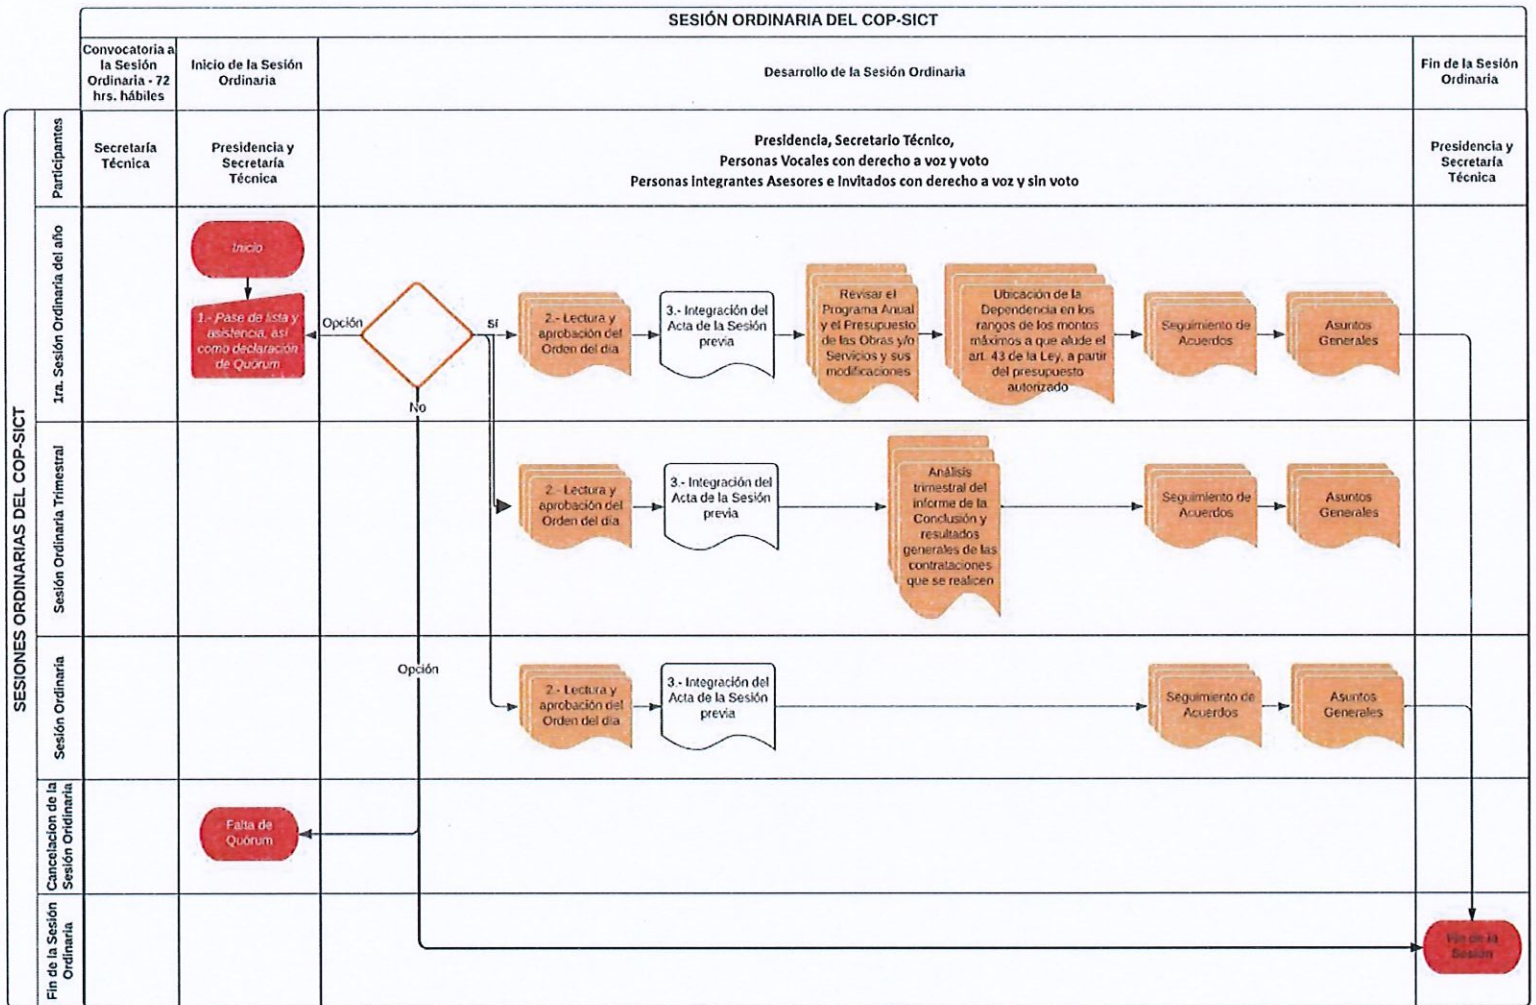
SESIÓN ORDINARIA DEL COP-SICT

Convocatoria a la Sesión Ordinaria - 72 hrs. hábiles

Inicio de la Sesión Ordinaria

Desarrollo de la Sesión Ordinaria

Fin de la Sesión Ordinaria

SESIONES ORDINARIAS DEL COP-SICT

Participantes

Secretaría Técnica

Presidencia y Secretaría Técnica

Presidencia, Secretario Técnico,
Personas Vocales con derecho a voz y voto
Personas integrantes Asesores e invitados con derecho a voz y sin voto

Presidencia y Secretaría Técnica

1ra. Sesión Ordinaria del año

Inicio

1.- Pase de lista y asistencia, así como declaración de Quórum

Opción

Sí

No

2.- Lectura y aprobación del Orden del día

3.- Integración del Acta de la Sesión previa

Revisar el Programa Anual y el Presupuesto de las Obras y/o Servicios y sus modificaciones

Ubicación de la Dependencia en los rangos de los montos máximos a que alude el art. 43 de la Ley, a partir del presupuesto autorizado

Seguimiento de Acuerdos

Asuntos Generales

Sesión Ordinaria Trimestral

2.- Lectura y aprobación del Orden del día

3.- Integración del Acta de la Sesión previa

Análisis trimestral del informe de la Conclusión y resultados generales de las contrataciones que se realicen

Seguimiento de Acuerdos

Asuntos Generales

Sesión Ordinaria

Opción

2.- Lectura y aprobación del Orden del día

3.- Integración del Acta de la Sesión previa

Seguimiento de Acuerdos

Asuntos Generales

Cancelacion de la Sesión Ordinaria

Falta de Quórum

Fin de la Sesión Ordinaria

Fin de la Sesión